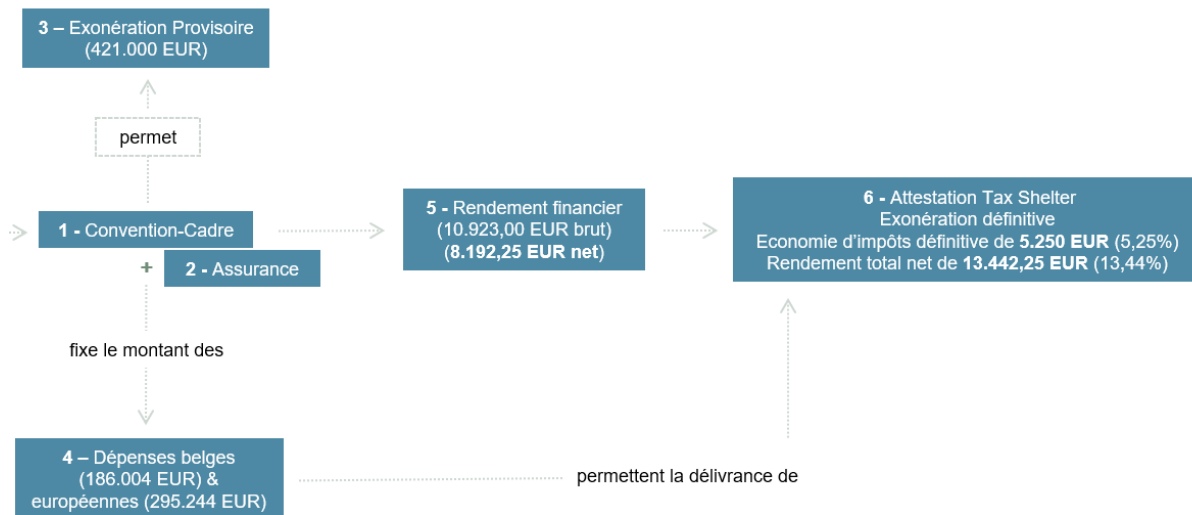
3 – Exonération Provisoire
(421.000 EUR)

permet

1 - Convention-Cadre

+

2 - Assurance

5 - Rendement financier
(10.923,00 EUR brut)
(8.192,25 EUR net)

6 - Attestation Tax Shelter
Exonération définitive
Economie d'impôts définitive de 5.250 EUR (5,25%)
Rendement total net de 13.442,25 EUR (13,44%)

fixe le montant des

4 – Dépenses belges
(186.004 EUR) &
européennes (295.244 EUR)

permettent la délivrance de